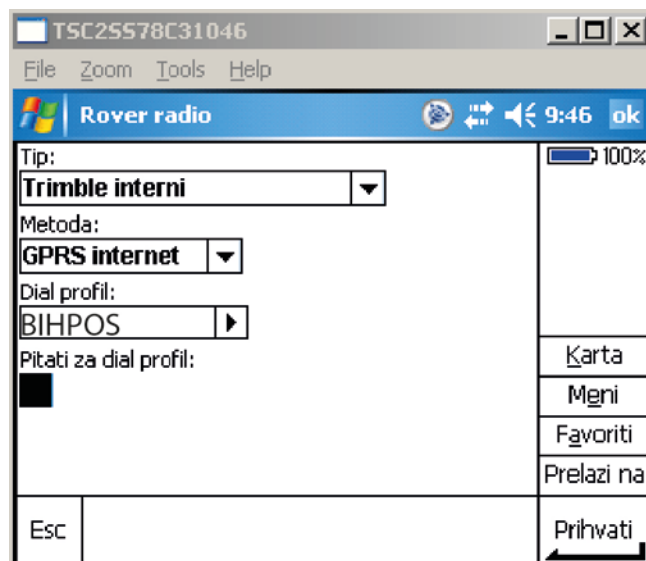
TSC2S578C31046

File Zoom Tools Help

Rover radio 9:46 ok

Tip:
Trimble interni

Metoda:
GPRS internet

Dial profil:
BIHPOS

Pitati za dial profil:

100%

Karta
Meni
Favoriti
Prelazi na

Esc

Prihvati